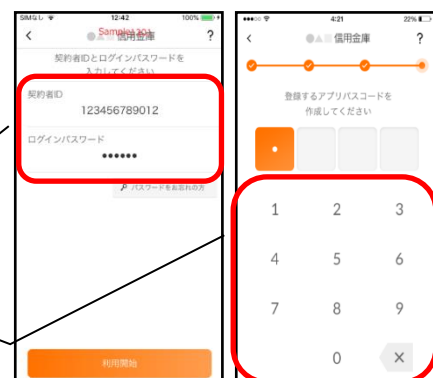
SIMなし 12:42 100%
<
Sample101
信用金庫
?
契約者IDとログインパスワードを入力してください
契約者ID
123456789012
ログインパスワード
••••••
パスワードをお忘れの方
利用開始

4:21 22%
<
信用金庫
?
登録するアプリパスコードを作成してください
•
1
2
3
4
5
6
7
8
9
0
×